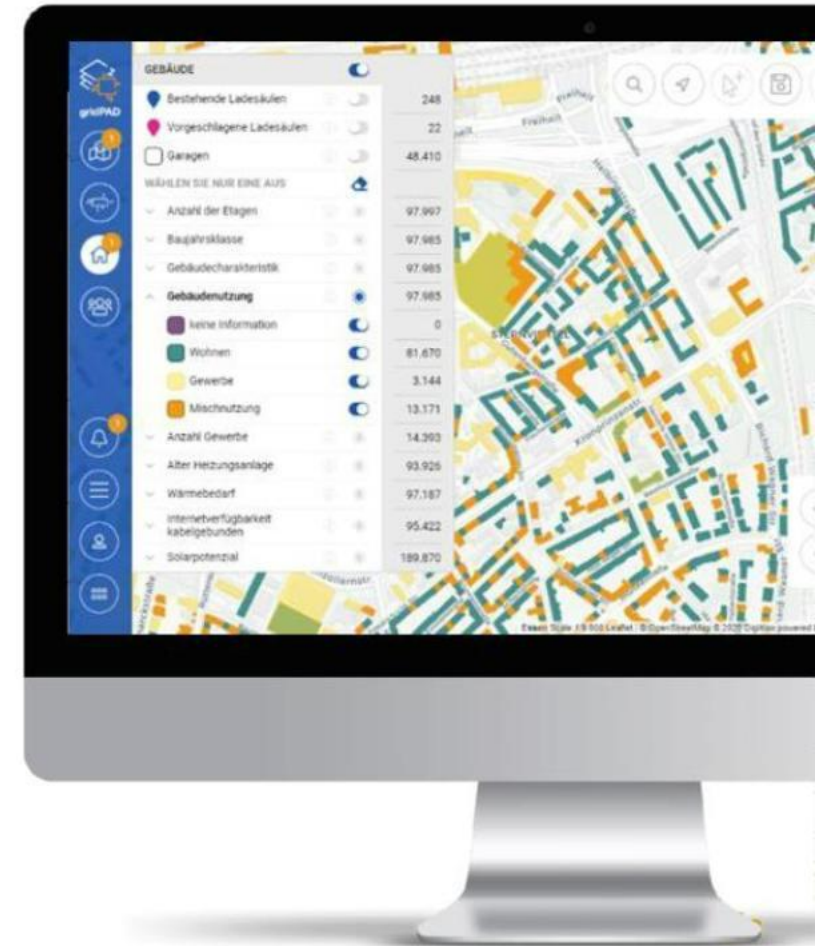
gridPAD

GEBÄUDE

Bestehende Ladesäulen 248

Vorgeschlagene Ladesäulen 22

Garagen 48.410

WÄHLEN SIE NUR EINE AUS

Anzahl der Etagen 97.997

Baujahrsklasse 97.985

Gebäudecharakteristik 97.985

Gebäudenutzung 97.985

keine Information 0

Wohnen 81.670

Gewerbe 3.144

Mischnutzung 13.171

Anzahl Gewerbe 14.393

Alter Heizungsanlage 93.926

Wärmebedarf 97.187

Internetverfügbarkeit kabelgebunden 95.422

Solarpotenzial 189.870

Freiheit

Essen Scale 1:9 000 Leaflet | © OpenStreetMap © 2020 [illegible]